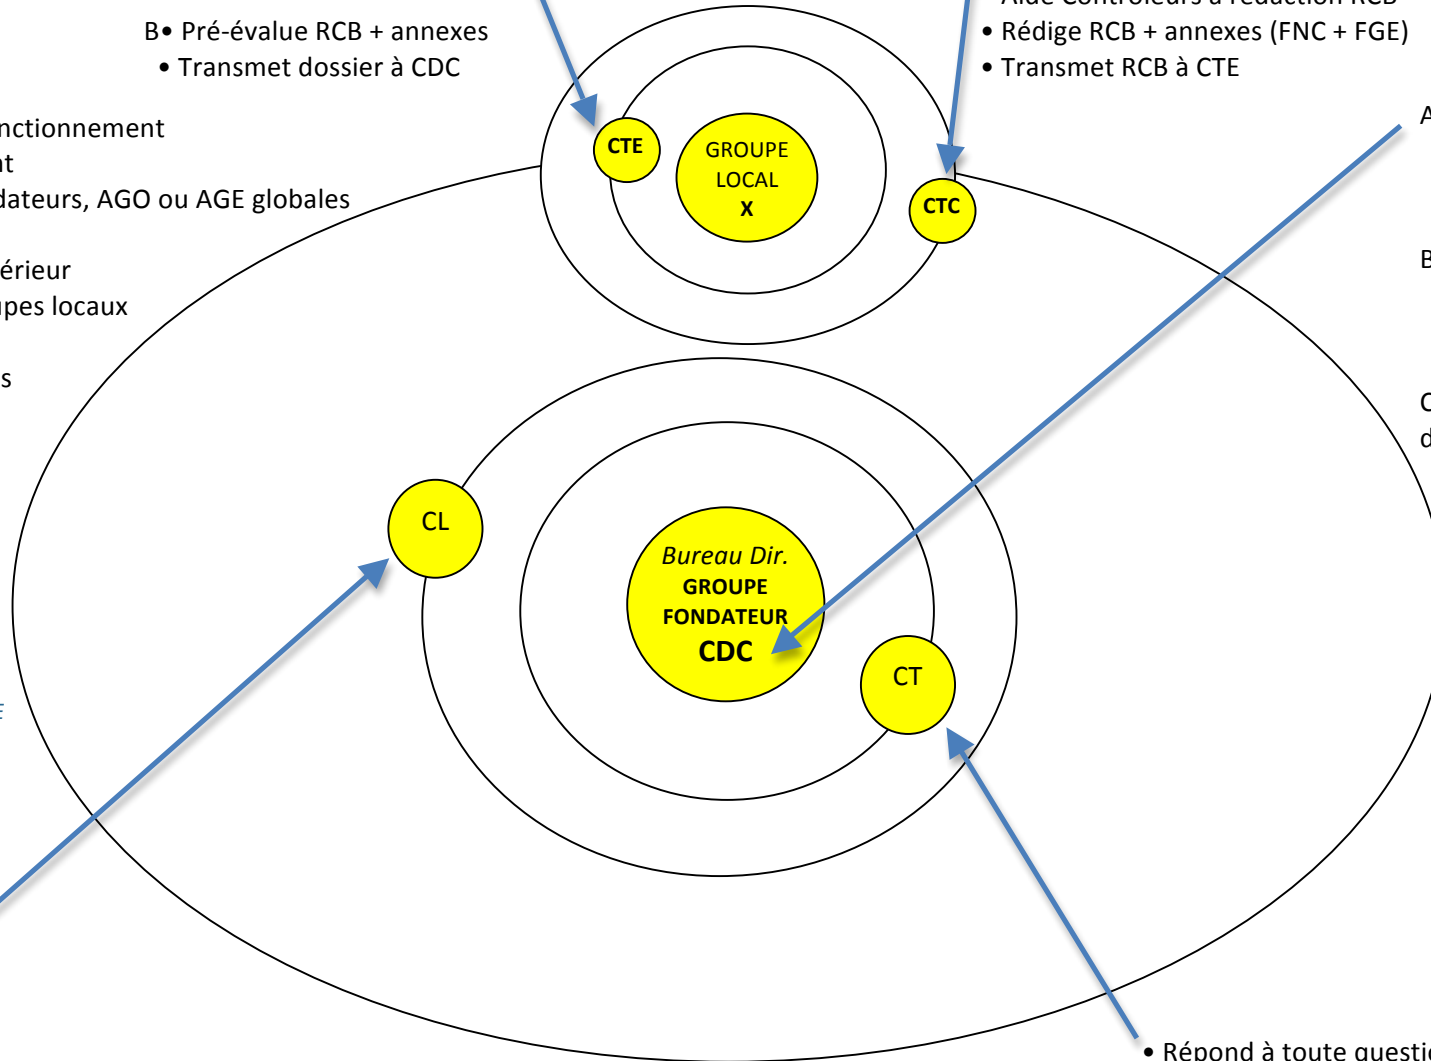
B• Pré-évalue RCB + annexes
• Transmet dossier à CDC

Aide Contrôleurs à rédaction RCB
• Rédige RCB + annexes (FNC + FGE)
• Transmet RCB à CTE

nctionnement
nt
dateurs, AGO ou AGE globales

érieur
pes locaux

s

A

B

C
d

CTE

GROUPE
LOCAL
X

CTC

CL

Bureau Dir.
GROUPE
FONDATEUR
CDC

CT

• Répond à toute questi